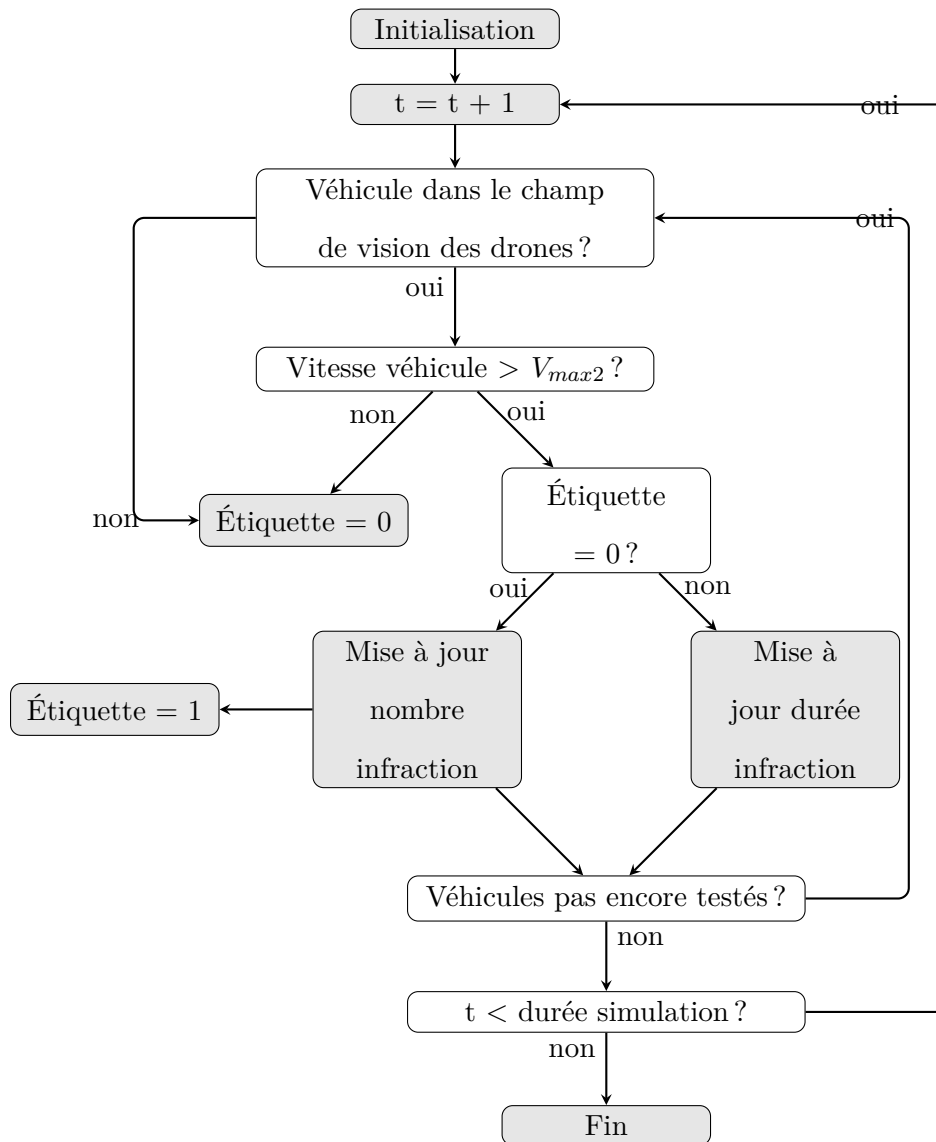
Initialisation

t = t + 1

oui

Véhicule dans le champ de vision des drones ?

oui

oui

Vitesse véhicule > $V_{max2}$ ?

non

oui

non

Étiquette = 0

Étiquette = 0 ?

oui

non

Étiquette = 1

Mise à jour nombre infraction

Mise à jour durée infraction

Véhicules pas encore testés ?

non

t < durée simulation ?

non

Fin